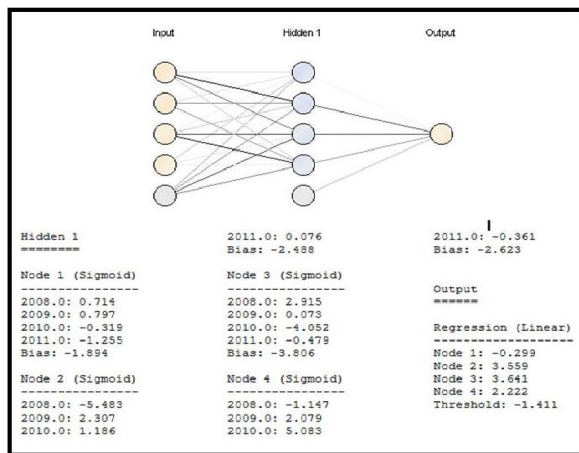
Input Hidden 1 Output

Hidden 1
========

Node 1 (Sigmoid)
----------------
2008.0: 0.714
2009.0: 0.797
2010.0: -0.319
2011.0: -1.255
Bias: -1.894

Node 2 (Sigmoid)
----------------
2008.0: -5.483
2009.0: 2.307
2010.0: 1.186

2011.0: 0.076
Bias: -2.488

Node 3 (Sigmoid)
----------------
2008.0: 2.915
2009.0: 0.073
2010.0: -4.052
2011.0: -0.479
Bias: -3.806

Node 4 (Sigmoid)
----------------
2008.0: -1.147
2009.0: 2.079
2010.0: 5.083

2011.0: -0.361
Bias: -2.623

Output
======

Regression (Linear)
-------------------
Node 1: -0.299
Node 2: 3.559
Node 3: 3.641
Node 4: 2.222
Threshold: -1.411